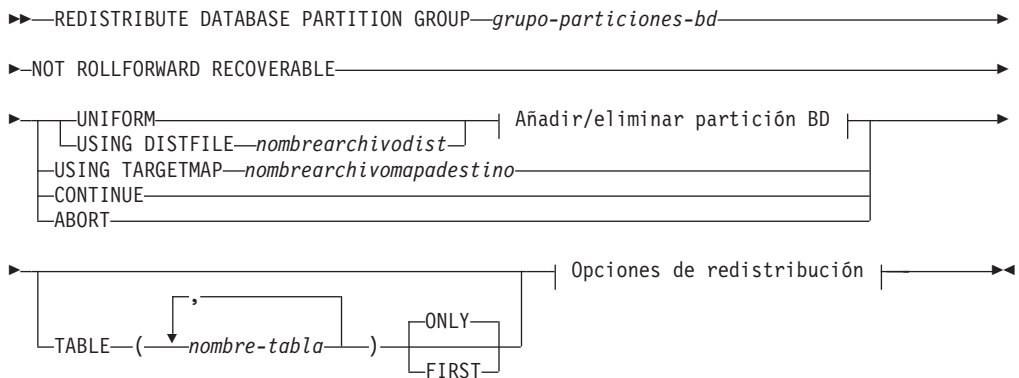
REDISTRIBUTE DATABASE PARTITION GROUP grupo-particiones-bd

NOT ROLLFORWARD RECOVERABLE

UNIFORM
USING DISTFILE nombrearchivodist
Añadir/eliminar partición BD
USING TARGETMAP nombrearchivomapadestino
CONTINUE
ABORT

TABLE ( nombre-tabla , ) ONLY FIRST
Opciones de redistribución